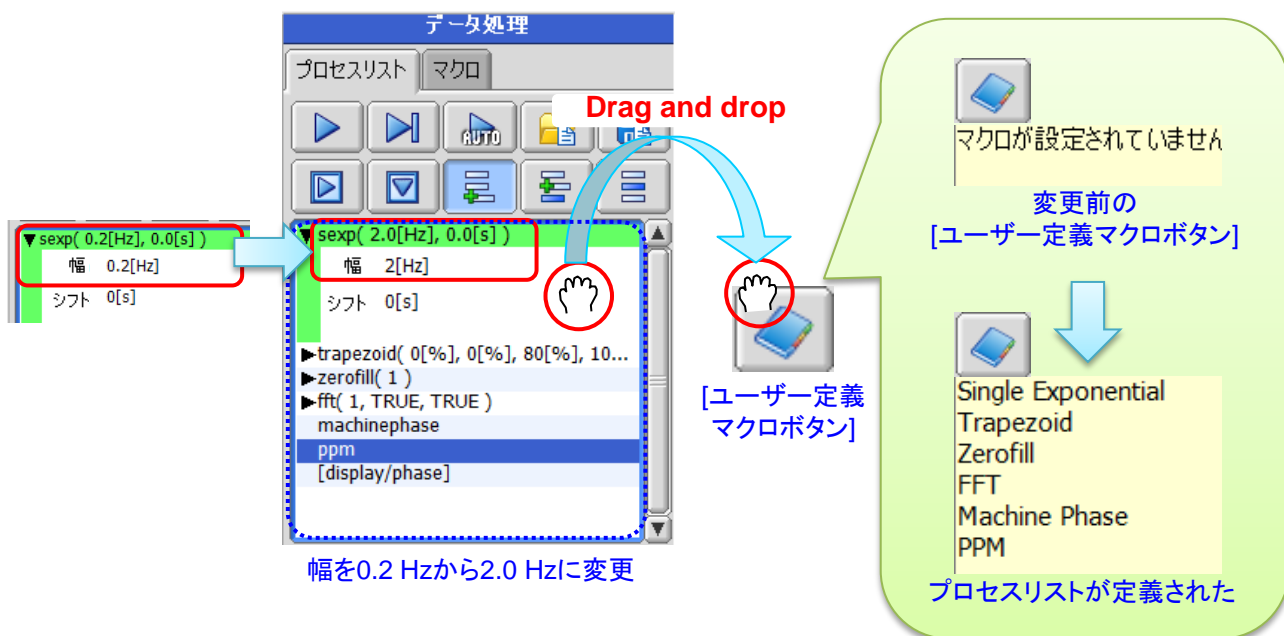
▼sexp( 0.2[Hz], 0.0[s] )
幅 0.2[Hz]
シフト 0[s]

データ処理
プロセスリスト マクロ
AUTO
Drag and drop
▼sexp( 2.0[Hz], 0.0[s] )
幅 2[Hz]
シフト 0[s]
▶trapezoid( 0[%], 0[%], 80[%], 10...
▶zerofill( 1 )
▶fft( 1, TRUE, TRUE )
machinephase
ppm
[display/phase]

幅を0.2 Hzから2.0 Hzに変更

[ユーザー定義マクロボタン]

マクロが設定されていません
変更前の
[ユーザー定義マクロボタン]

Single Exponential
Trapezoid
Zerofill
FFT
Machine Phase
PPM
プロセスリストが定義された